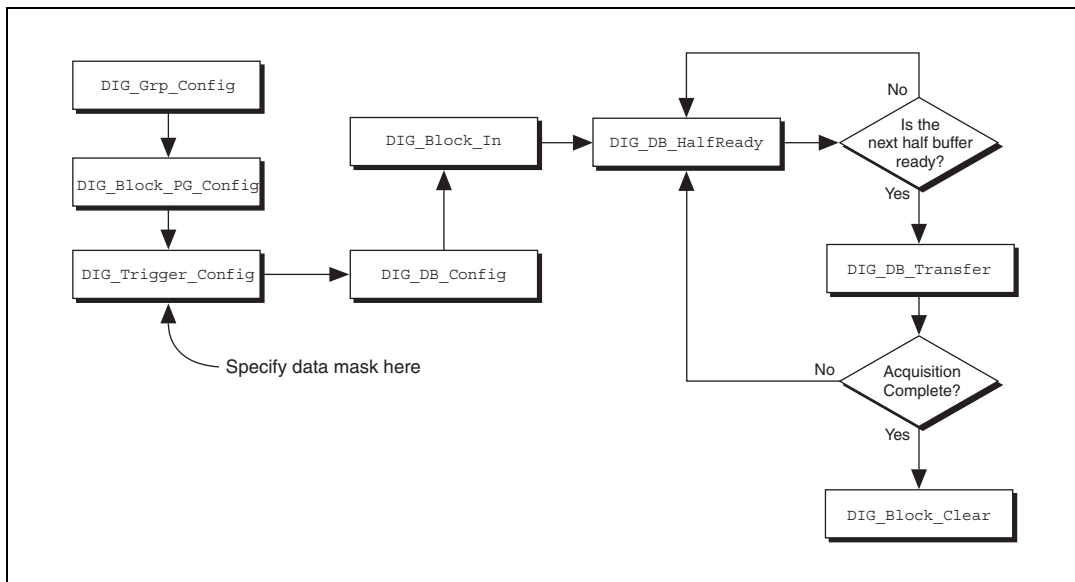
DIG_Grp_Config

DIG_Block_PG_Config

DIG_Trigger_Config

Specify data mask here

DIG_DB_Config

DIG_Block_In

DIG_DB_HalfReady

No

Is the next half buffer ready?

Yes

DIG_DB_Transfer

No

Acquisition Complete?

Yes

DIG_Block_Clear